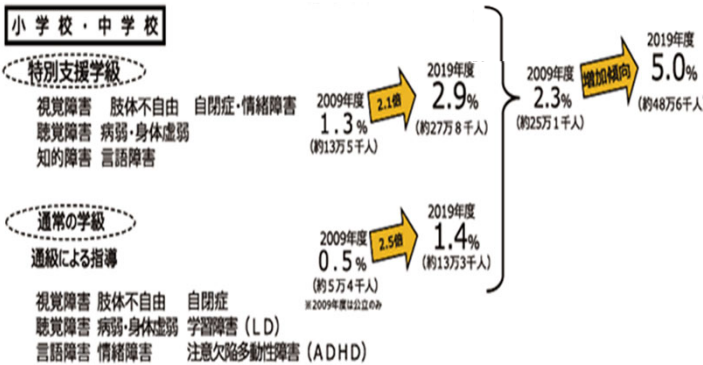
小学校・中学校

特別支援学級

視覚障害　肢体不自由　自閉症・情緒障害
聴覚障害　病弱・身体虚弱
知的障害　言語障害

2009年度
1.3%
(約13万5千人)

2.1倍

2019年度
2.9%
(約27万8千人)

通常の学級

通級による指導

2009年度
0.5%
(約5万4千人)
※2009年度は公立のみ

2.5倍

2019年度
1.4%
(約13万3千人)

視覚障害　肢体不自由　自閉症
聴覚障害　病弱・身体虚弱　学習障害（LD）
言語障害　情緒障害　注意欠陥多動性障害（ADHD）

2009年度
2.3%
(約25万1千人)

増加傾向

2019年度
5.0%
(約48万6千人)